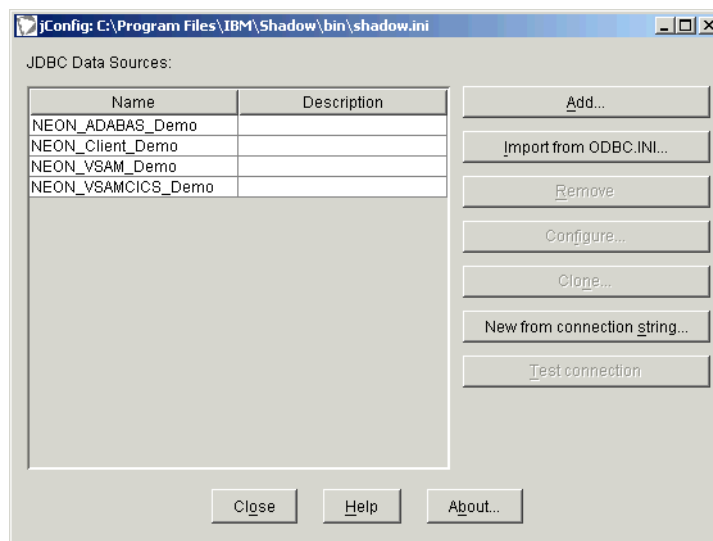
jConfig: C:\Program Files\IBM\Shadow\bin\shadow.ini

JDBC Data Sources:

| Name | Description |
|---|---|
| NEON_ADABAS_Demo | |
| NEON_Client_Demo | |
| NEON_VSAM_Demo | |
| NEON_VSAMCICS_Demo | |

Add...

Import from ODBC.INI...

Remove

Configure...

Clone...

New from connection string...

Test connection

Close

Help

About...